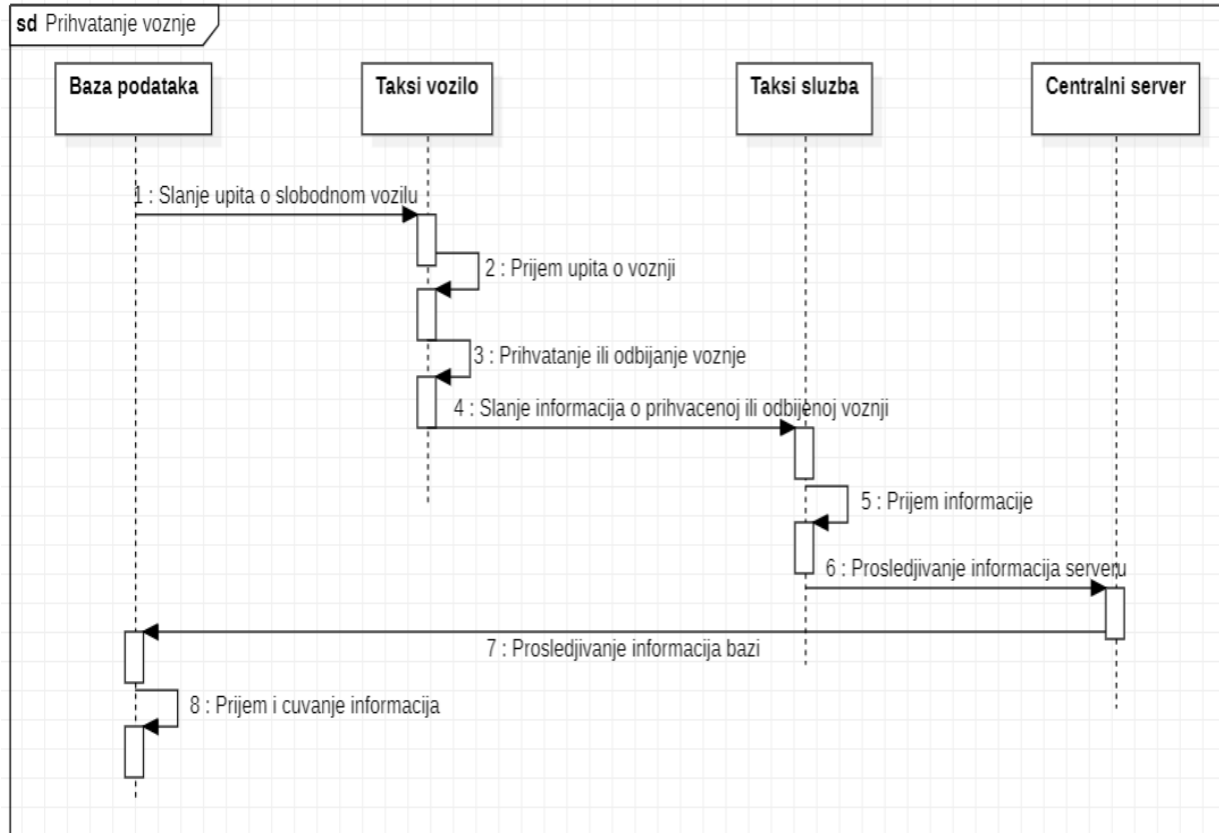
sd Prihvatanje voznje

Baza podataka

Taksi vozilo

Taksi sluzba

Centralni server

1 : Slanje upita o slobodnom vozilu

2 : Prijem upita o voznji

3 : Prihvatanje ili odbijanje voznje

4 : Slanje informacija o prihvacenoj ili odbijenoj voznji

5 : Prijem informacije

6 : Prosledjivanje informacija serveru

7 : Prosledjivanje informacija bazi

8 : Prijem i cuvanje informacija